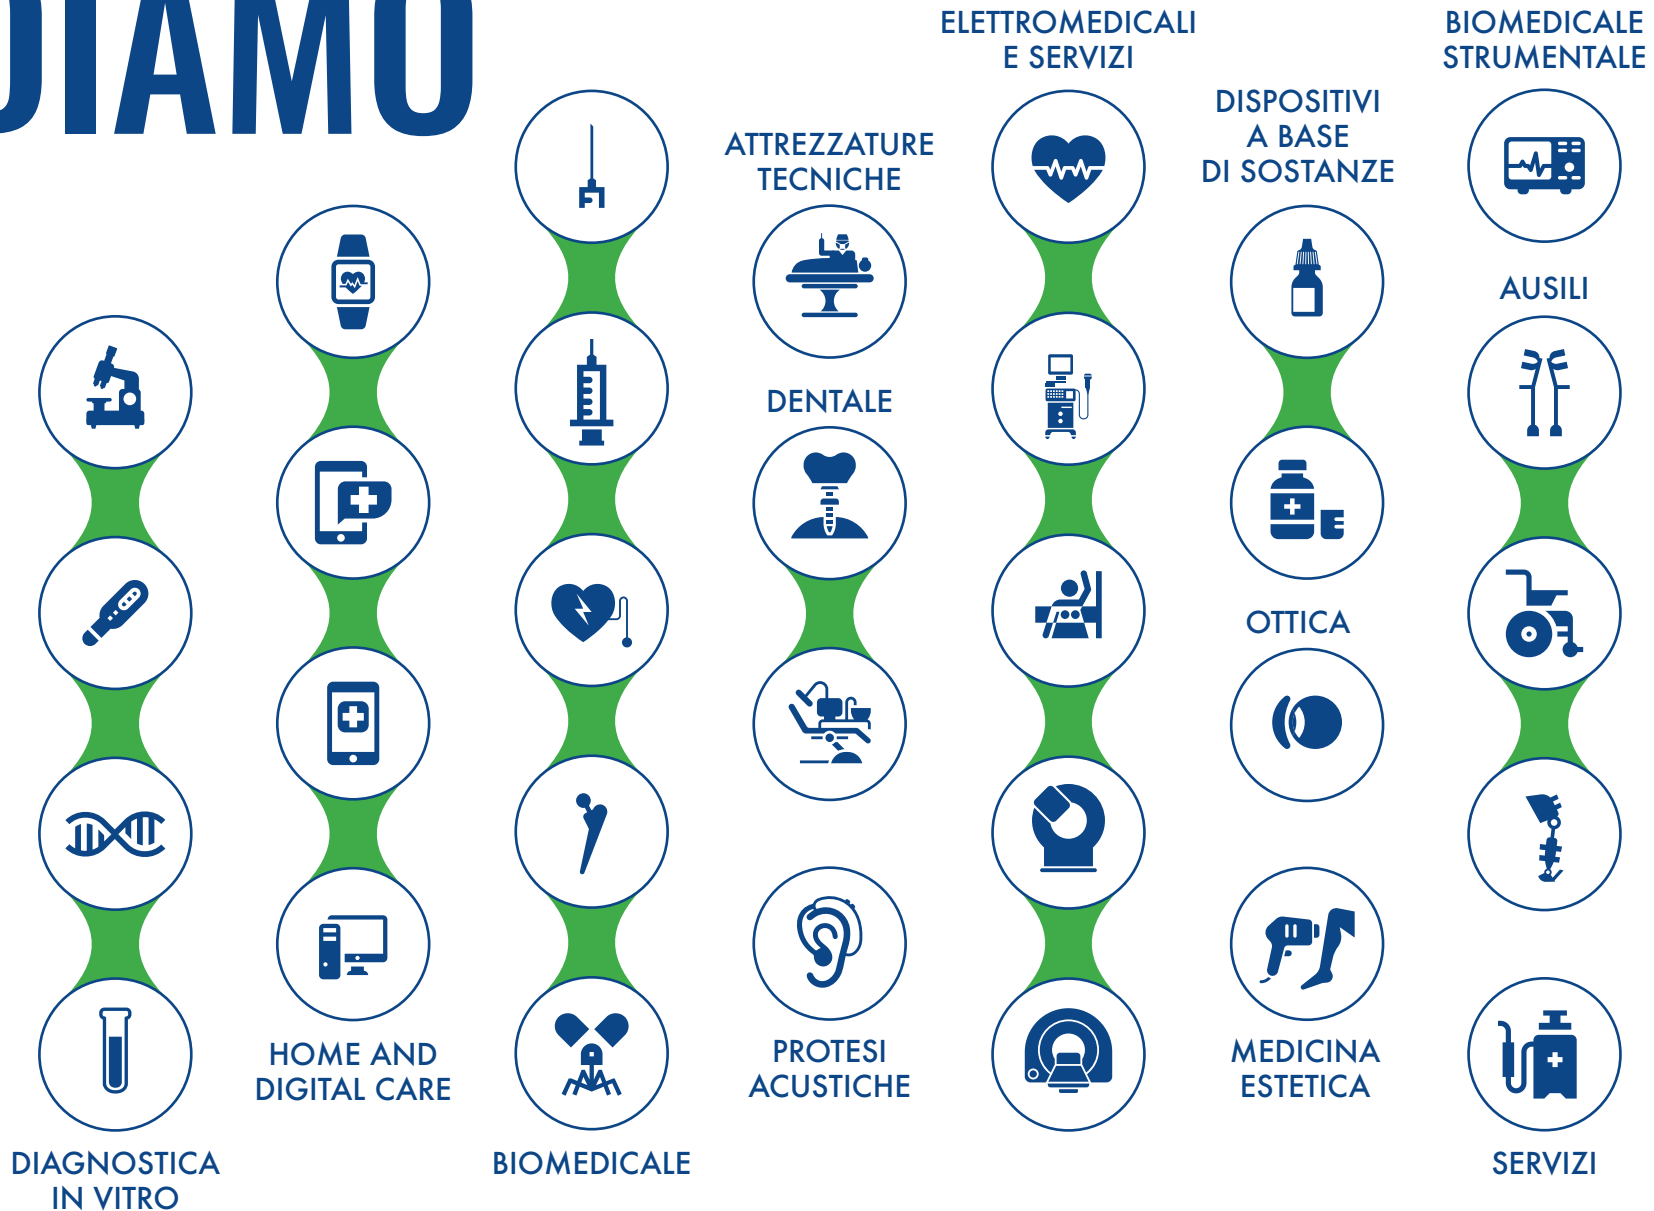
IAMO

ELETTROMEDICALI E SERVIZI

BIOMEDICALE STRUMENTALE

DISPOSITIVI A BASE DI SOSTANZE

ATTREZZATURE TECNICHE

AUSILI

DENTALE

OTTICA

HOME AND DIGITAL CARE

PROTESI ACUSTICHE

MEDICINA ESTETICA

DIAGNOSTICA IN VITRO

BIOMEDICALE

SERVIZI